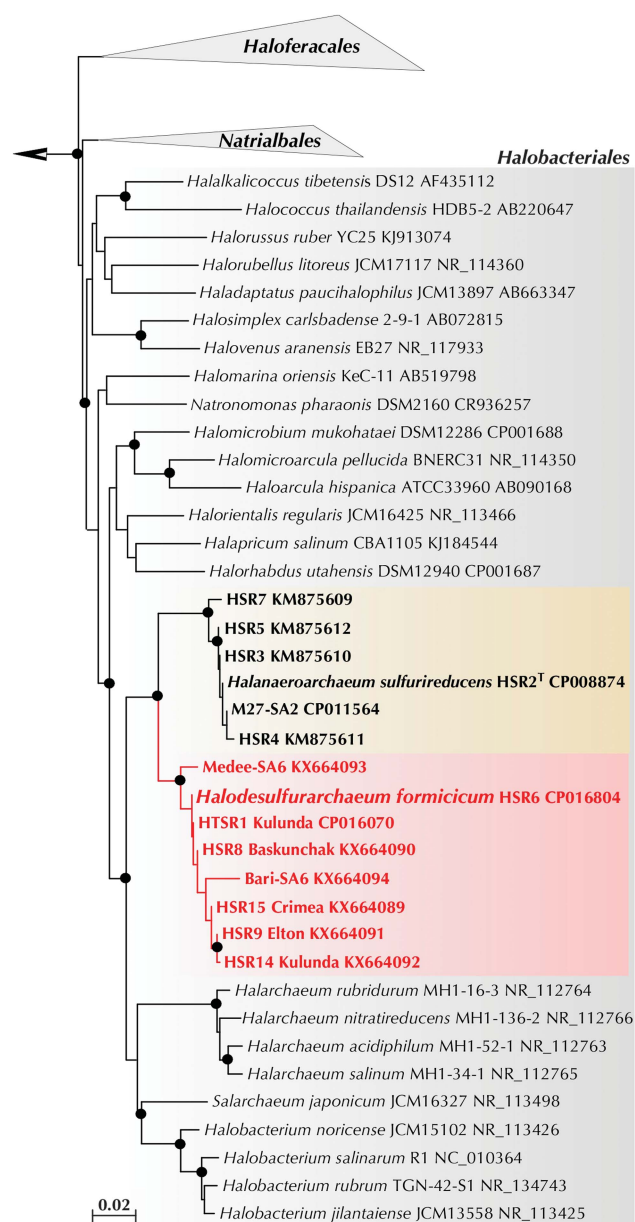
Haloferacales

Natrialbales

Halobacteriales

Halalkalicoccus tibetensis DS12 AF435112
Halococcus thailandensis HDB5-2 AB220647
Halorussus ruber YC25 KJ913074
Halorubellus litoreus JCM17117 NR_114360
Haladaptatus paucihalophilus JCM13897 AB663347
Halosimplex carlsbadense 2-9-1 AB072815
Halovenus aranensis EB27 NR_117933
Halomarina oriensis KeC-11 AB519798
Natronomonas pharaonis DSM2160 CR936257
Halomicrobium mukohataei DSM12286 CP001688
Halomicroarcula pellucida BNERC31 NR_114350
Haloarcula hispanica ATCC33960 AB090168
Halorientalis regularis JCM16425 NR_113466
Halapricum salinum CBA1105 KJ184544
Halorhabdus utahensis DSM12940 CP001687
HSR7 KM875609
HSR5 KM875612
HSR3 KM875610
Halanaeroarchaeum sulfurireducens HSR2$^T$ CP008874
M27-SA2 CP011564
HSR4 KM875611
Medee-SA6 KX664093
Halodesulfurarchaeum formicicum HSR6 CP016804
HTSR1 Kulunda CP016070
HSR8 Baskunchak KX664090
Bari-SA6 KX664094
HSR15 Crimea KX664089
HSR9 Elton KX664091
HSR14 Kulunda KX664092
Halarchaeum rubridurum MH1-16-3 NR_112764
Halarchaeum nitratireducens MH1-136-2 NR_112766
Halarchaeum acidiphilum MH1-52-1 NR_112763
Halarchaeum salinum MH1-34-1 NR_112765
Salarchaeum japonicum JCM16327 NR_113498
Halobacterium noricense JCM15102 NR_113426
Halobacterium salinarum R1 NC_010364
Halobacterium rubrum TGN-42-S1 NR_134743
Halobacterium jilantaiense JCM13558 NR_113425

0.02